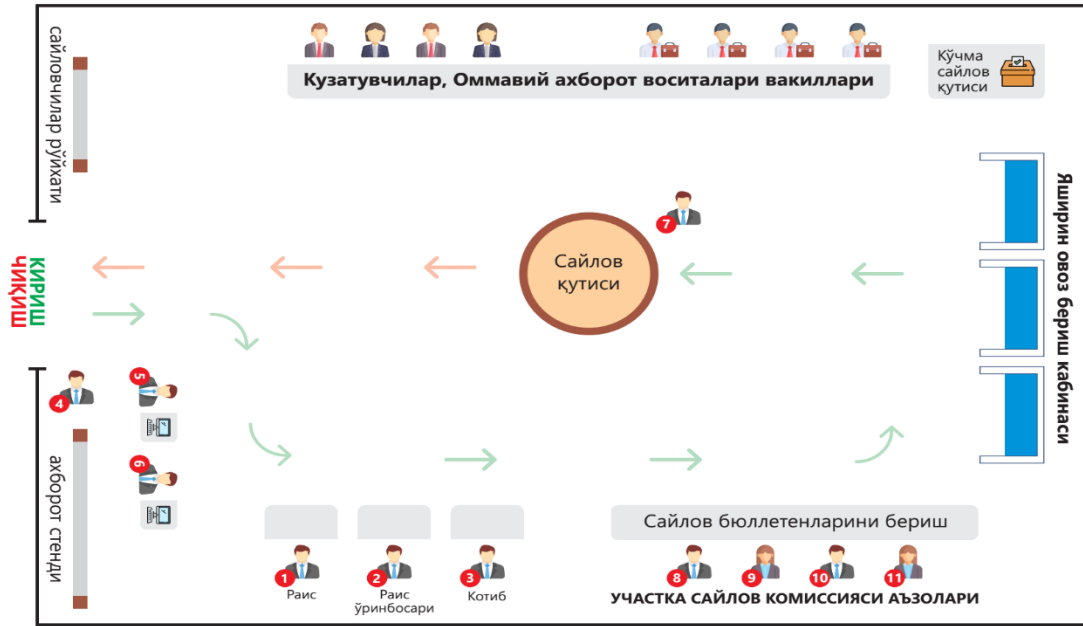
Кузатувчилар, Оммавий ахборот воситалари вакиллари

Кўчма сайлов қутиси

сайловчилар рўйхати

КИРИШ
ЧИҚИШ

7

Сайлов қутиси

Яширин овоз бериш кабинаси

4
5
6

ахборот стенди

Сайлов бюллетенларини бериш

1 Раис
2 Раис ўринбосари
3 Котиб

8 9 10 11
УЧАСТКА САЙЛОВ КОМИССИЯСИ АЪЗОЛАРИ